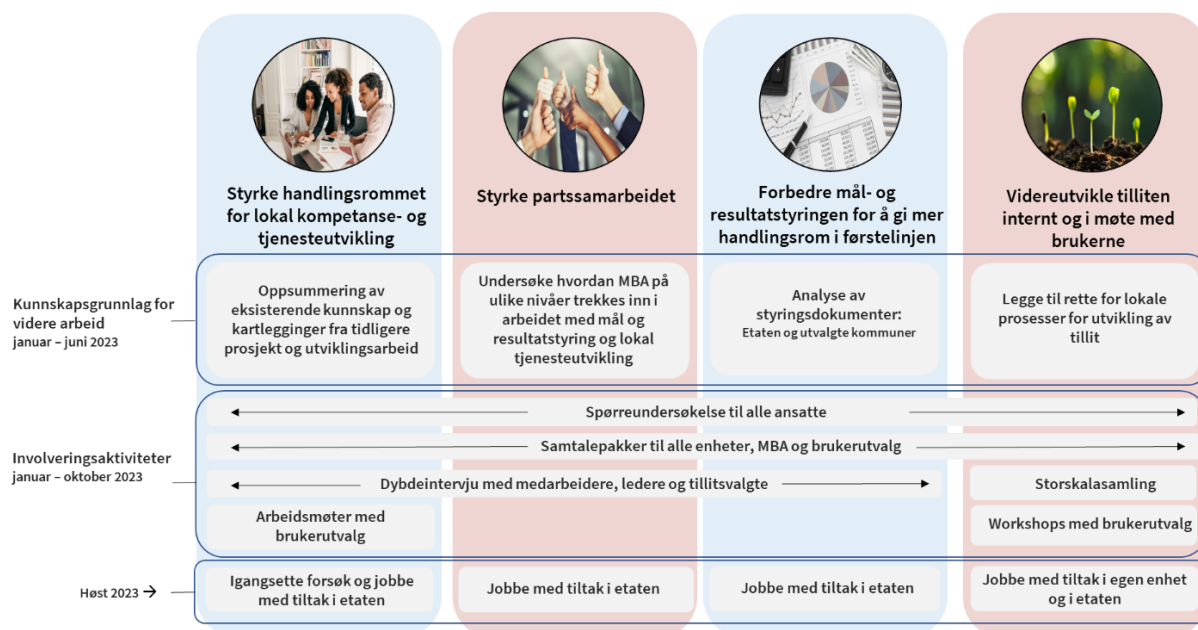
Styrke handlingsrommet for lokal kompetanse- og tjenesteutvikling

Styrke partssamarbeidet

Forbedre mål- og resultatstyringen for å gi mer handlingsrom i førstelinjen

Videreutvikle tilliten internt og i møte med brukerne

Kunnskapsgrunnlag for videre arbeid
januar – juni 2023

Oppsummering av eksisterende kunnskap og kartlegginger fra tidligere prosjekt og utviklingsarbeid

Undersøke hvordan MBA på ulike nivåer trekkes inn i arbeidet med mål og resultatstyring og lokal tjenesteutvikling

Analyse av styringsdokumenter:
Etaten og utvalgte kommuner

Legge til rette for lokale prosesser for utvikling av tillit

Involveringsaktiviteter
januar – oktober 2023

Spørreundersøkelse til alle ansatte

Samtalepakker til alle enheter, MBA og brukerutvalg

Dybdeintervju med medarbeidere, ledere og tillitsvalgte

Storskalasamling

Arbeidsmøter med brukerutvalg

Workshops med brukerutvalg

Høst 2023 →

Igangsette forsøk og jobbe med tiltak i etaten

Jobbe med tiltak i etaten

Jobbe med tiltak i etaten

Jobbe med tiltak i egen enhet og i etaten